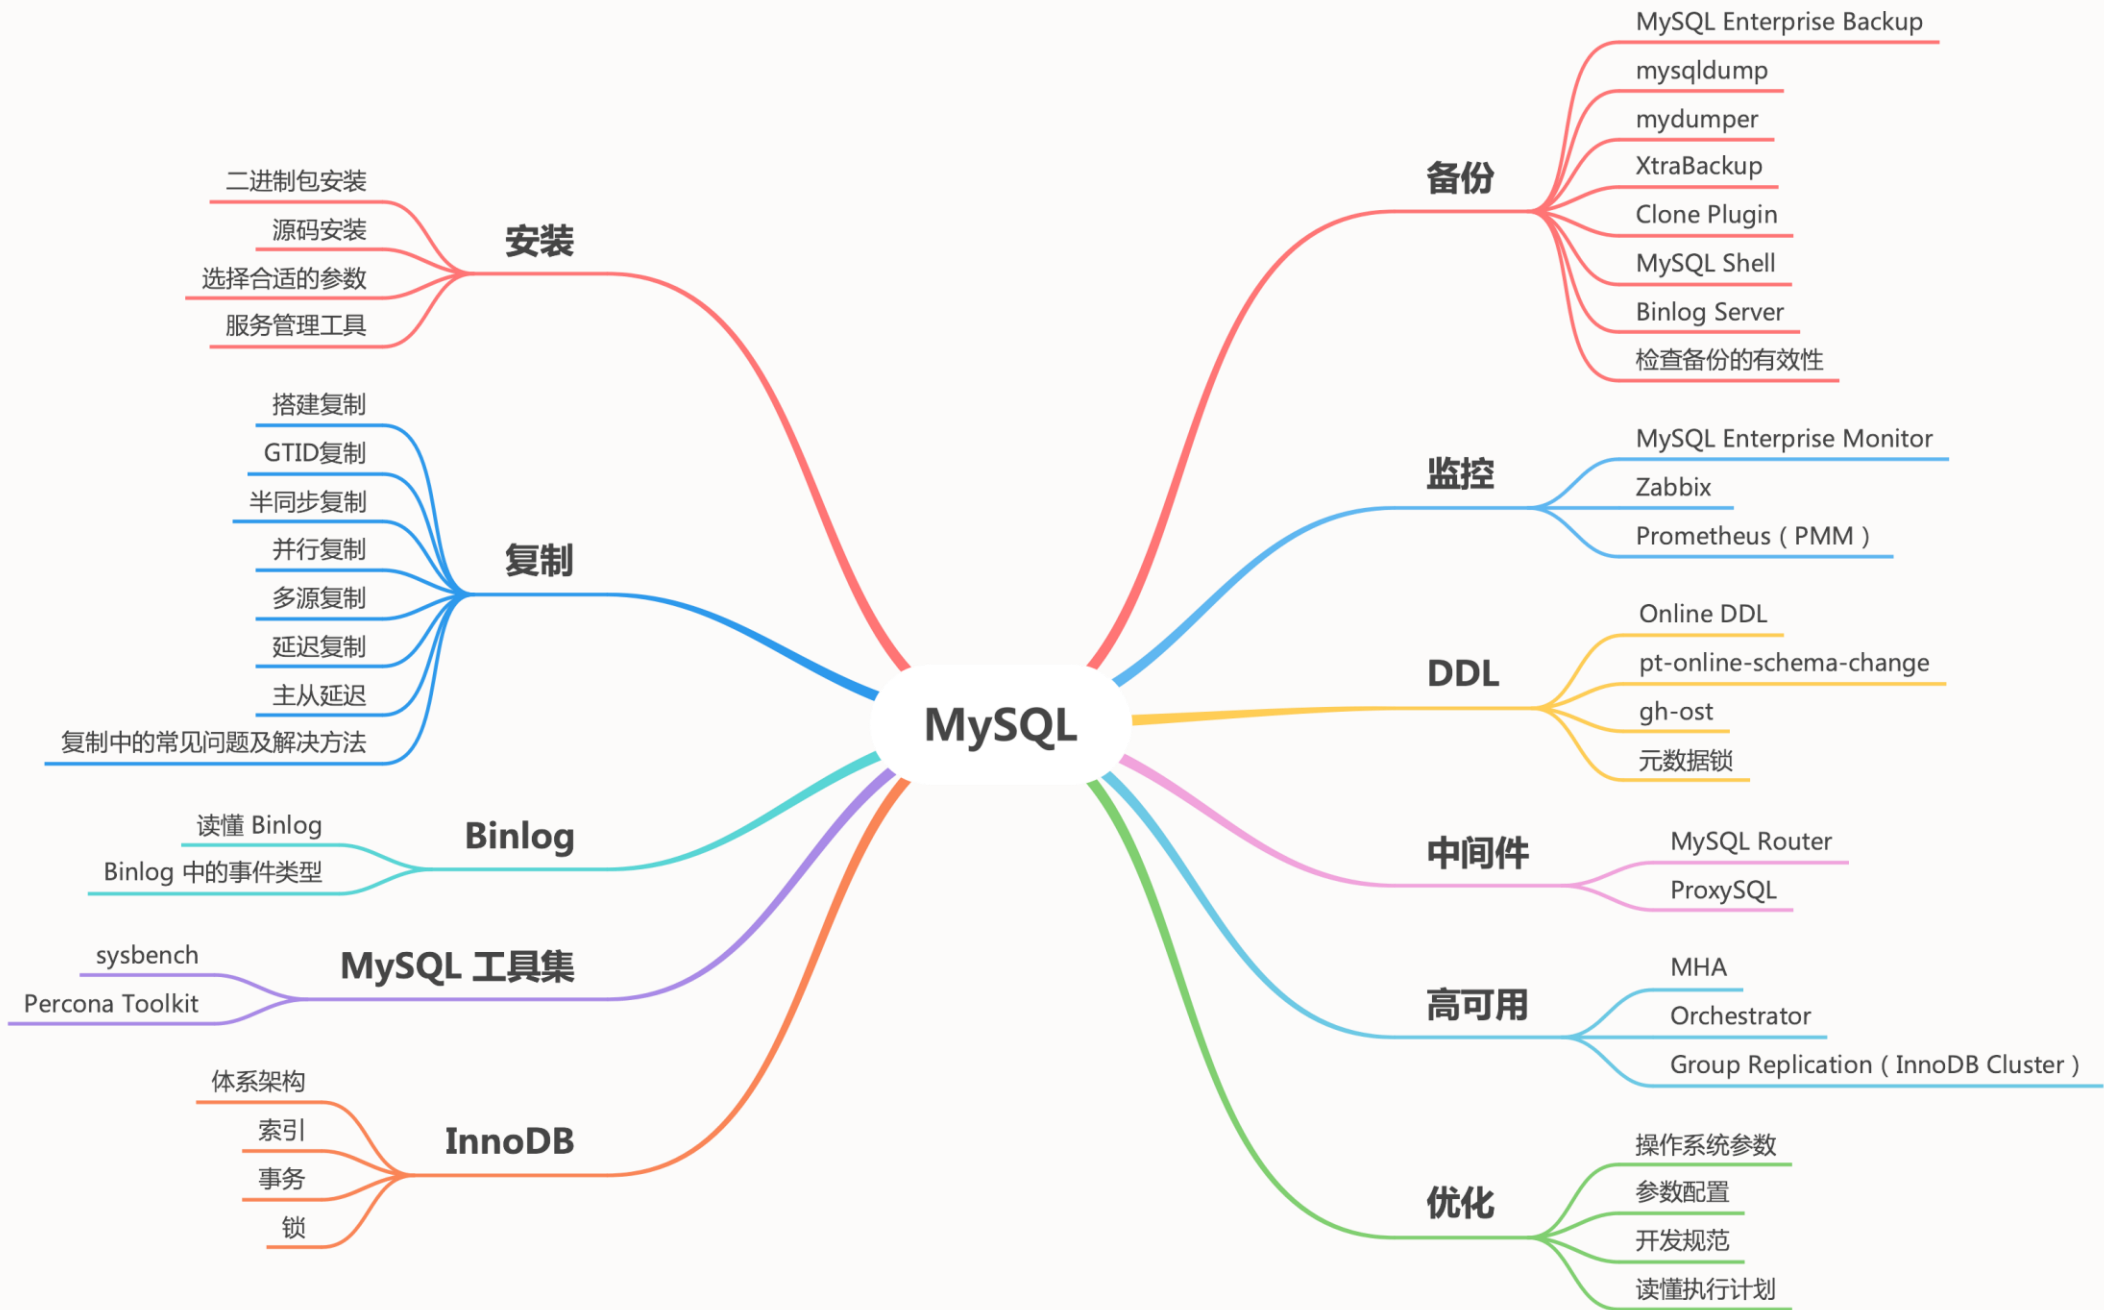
MySQL

安装
二进制包安装
源码安装
选择合适的参数
服务管理工具

复制
搭建复制
GTID复制
半同步复制
并行复制
多源复制
延迟复制
主从延迟
复制中的常见问题及解决方法

Binlog
读懂 Binlog
Binlog 中的事件类型

MySQL 工具集
sysbench
Percona Toolkit

InnoDB
体系架构
索引
事务
锁

备份
MySQL Enterprise Backup
mysqldump
mydumper
XtraBackup
Clone Plugin
MySQL Shell
Binlog Server
检查备份的有效性

监控
MySQL Enterprise Monitor
Zabbix
Prometheus ( PMM )

DDL
Online DDL
pt-online-schema-change
gh-ost
元数据锁

中间件
MySQL Router
ProxySQL

高可用
MHA
Orchestrator
Group Replication ( InnoDB Cluster )

优化
操作系统参数
参数配置
开发规范
读懂执行计划